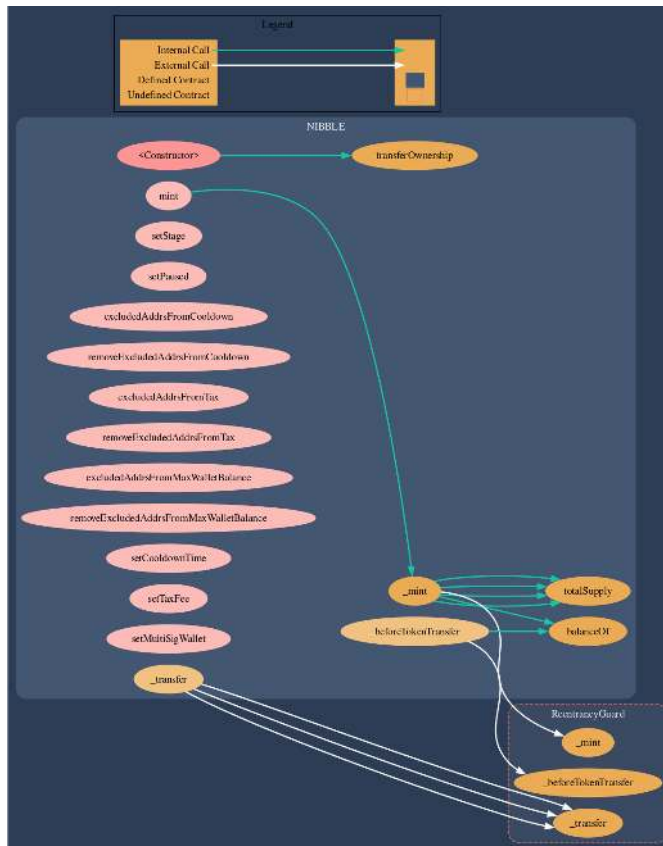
Legend

Internal Call
External Call
Defined Contract
Undefined Contract

NIBBLE

<Constructor>
transferOwnership
mint
setStage
setPaused
excludedAddrsFromCooldown
removeExcludedAddrsFromCooldown
excludedAddrsFromTax
removeExcludedAddrsFromTax
excludedAddrsFromMaxWalletBalance
removeExcludedAddrsFromMaxWalletBalance
setCooldownTime
setTaxFee
setMultiSigWallet
_transfer
_mint
totalSupply
beforeTokenTransfer
balanceOf

ReentrancyGuard

_mint
_beforeTokenTransfer
_transfer